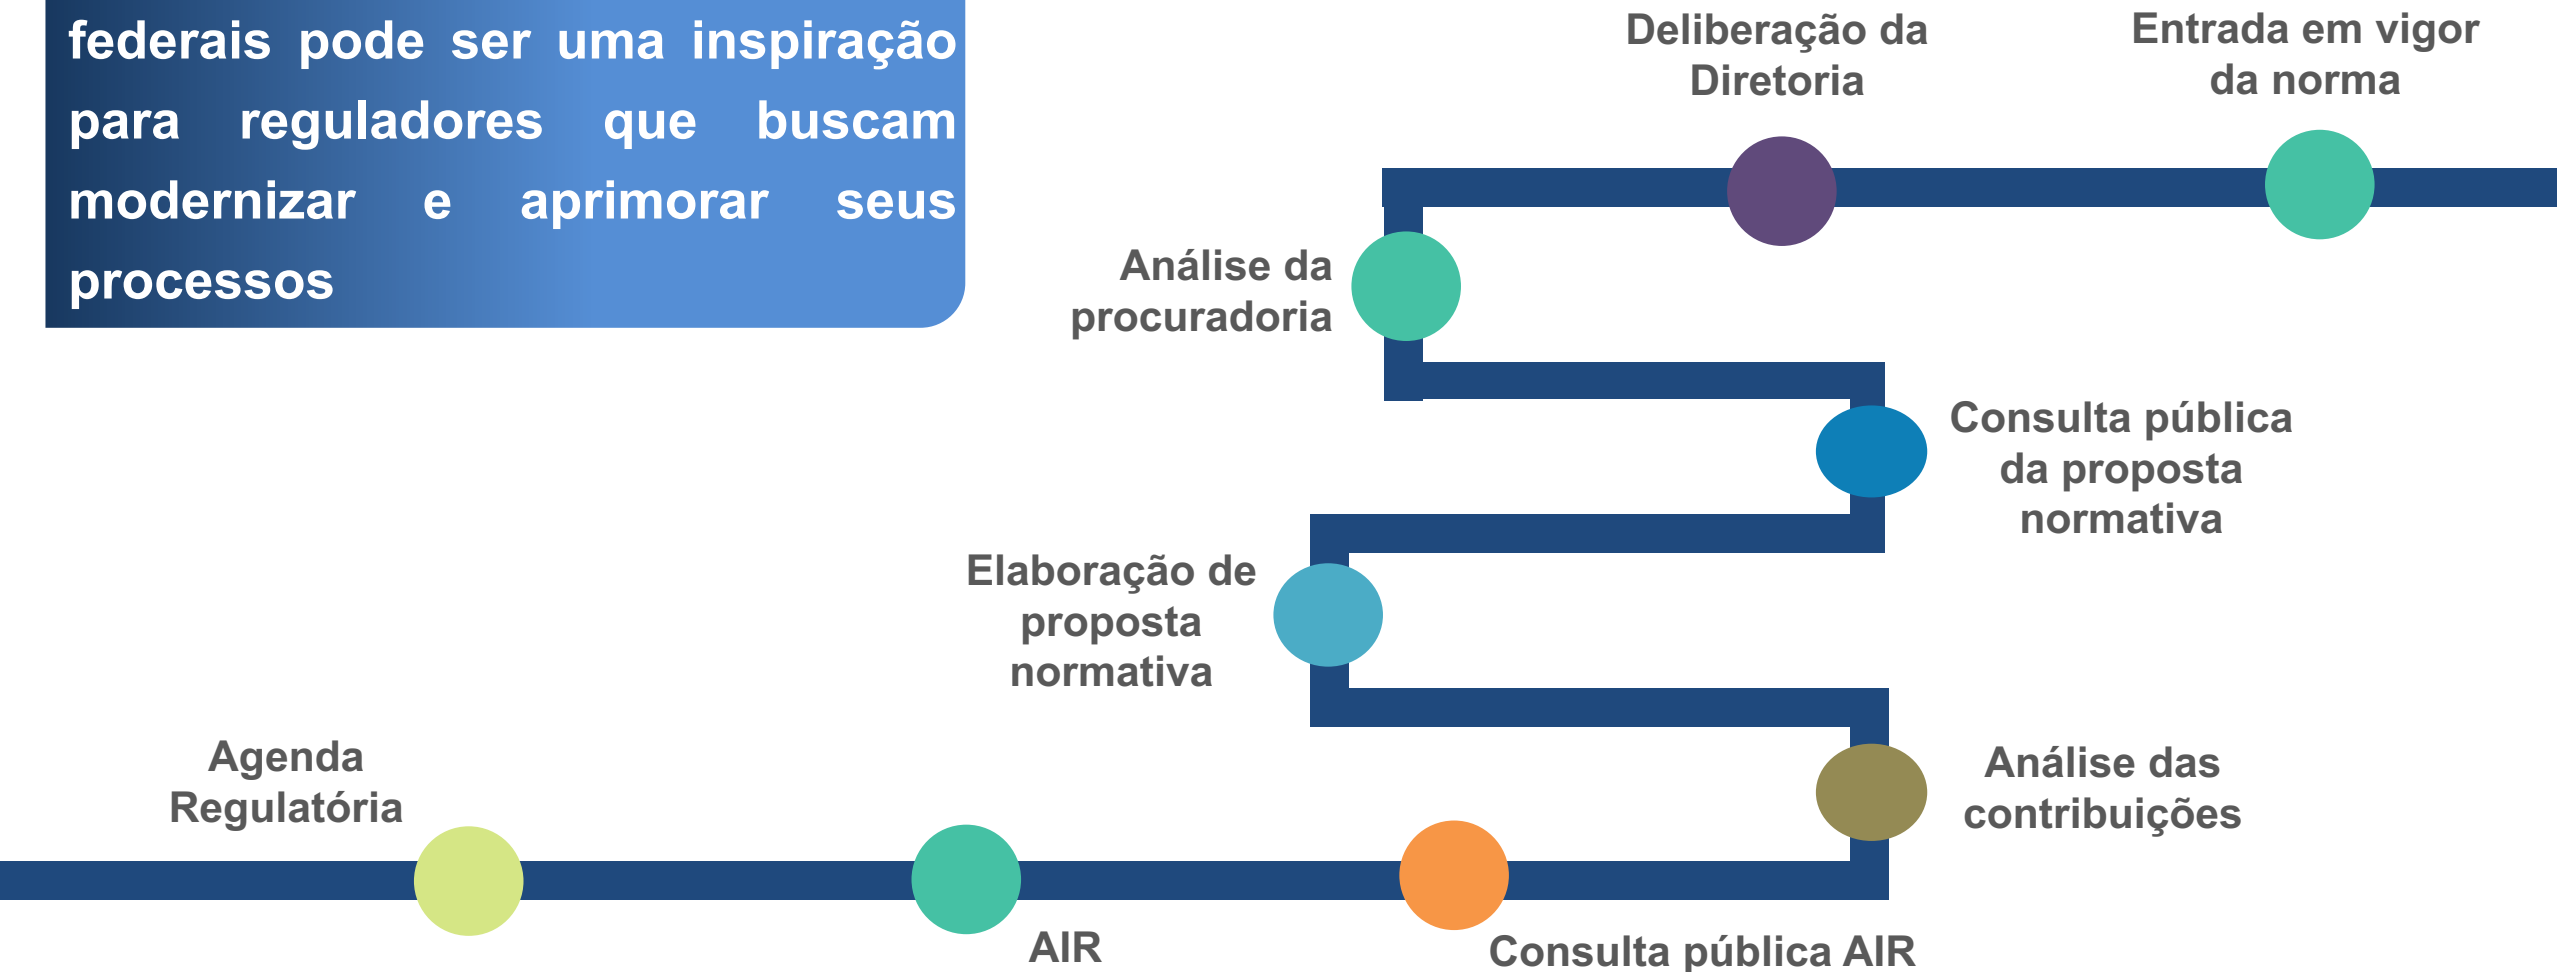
federais pode ser uma inspiração para reguladores que buscam modernizar e aprimorar seus processos

Deliberação da Diretoria

Entrada em vigor da norma

Análise da procuradoria

Consulta pública da proposta normativa

Elaboração de proposta normativa

Agenda Regulatória

Análise das contribuições

AIR

Consulta pública AIR